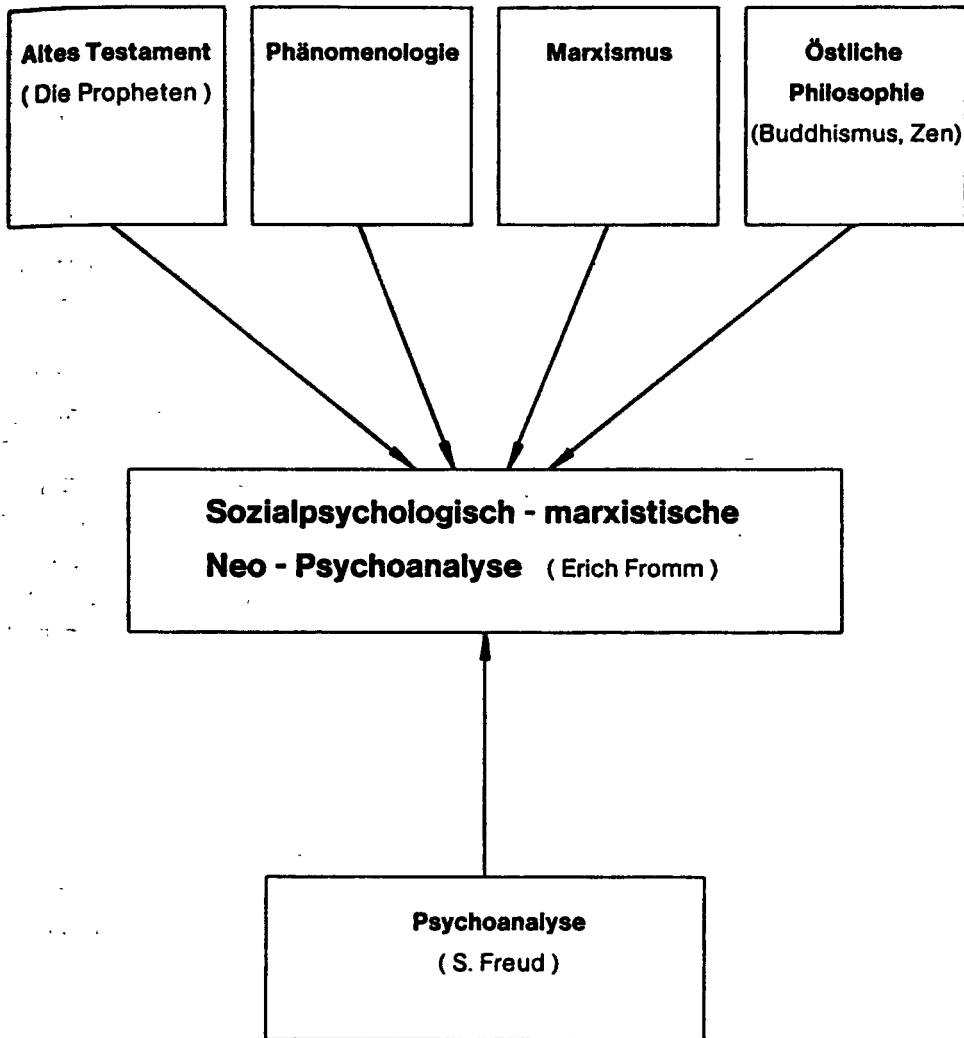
Altes Testament
( Die Propheten )

Phänomenologie

Marxismus

Östliche Philosophie
(Buddhismus, Zen)

Sozialpsychologisch - marxistische Neo - Psychoanalyse ( Erich Fromm )

Psychoanalyse
( S. Freud )